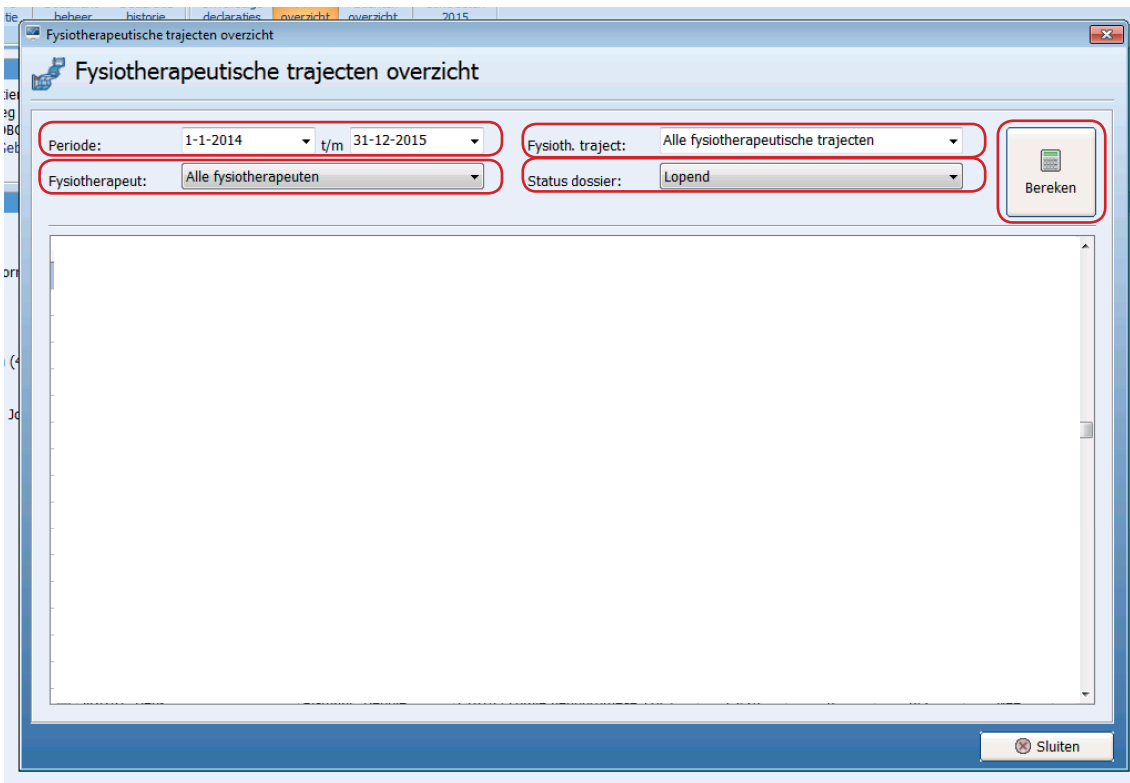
tie beheer historie declaraties overzicht overzicht 2015

Fysiotherapeutische trajecten overzicht

Fysiotherapeutische trajecten overzicht

Periode: 1-1-2014 t/m 31-12-2015

Fysioth. traject: Alle fysiotherapeutische trajecten

Bereken

Fysiotherapeut: Alle fysiotherapeuten

Status dossier: Lopend

Sluiten